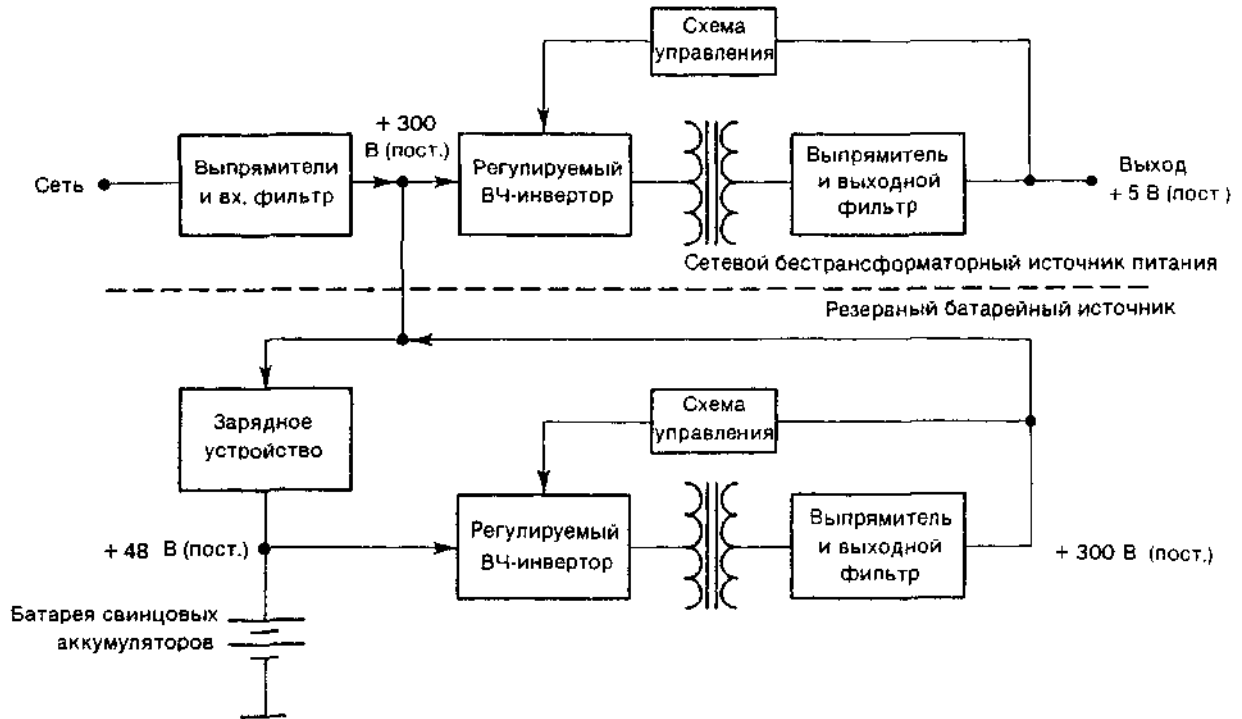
Схема управления

Сеть

Выпрямители и вх. фильтр

+ 300 В (пост.)

Регулируемый ВЧ-инвертор

Выпрямитель и выходной фильтр

Выход + 5 В (пост.)

Сетевой бестрансформаторный источник питания

Резерваный батарейный источник

Зарядное устройство

Схема управления

+ 48 В (пост.)

Регулируемый ВЧ-инвертор

Выпрямитель и выходной фильтр

+ 300 В (пост.)

Батарея свинцовых аккумуляторов